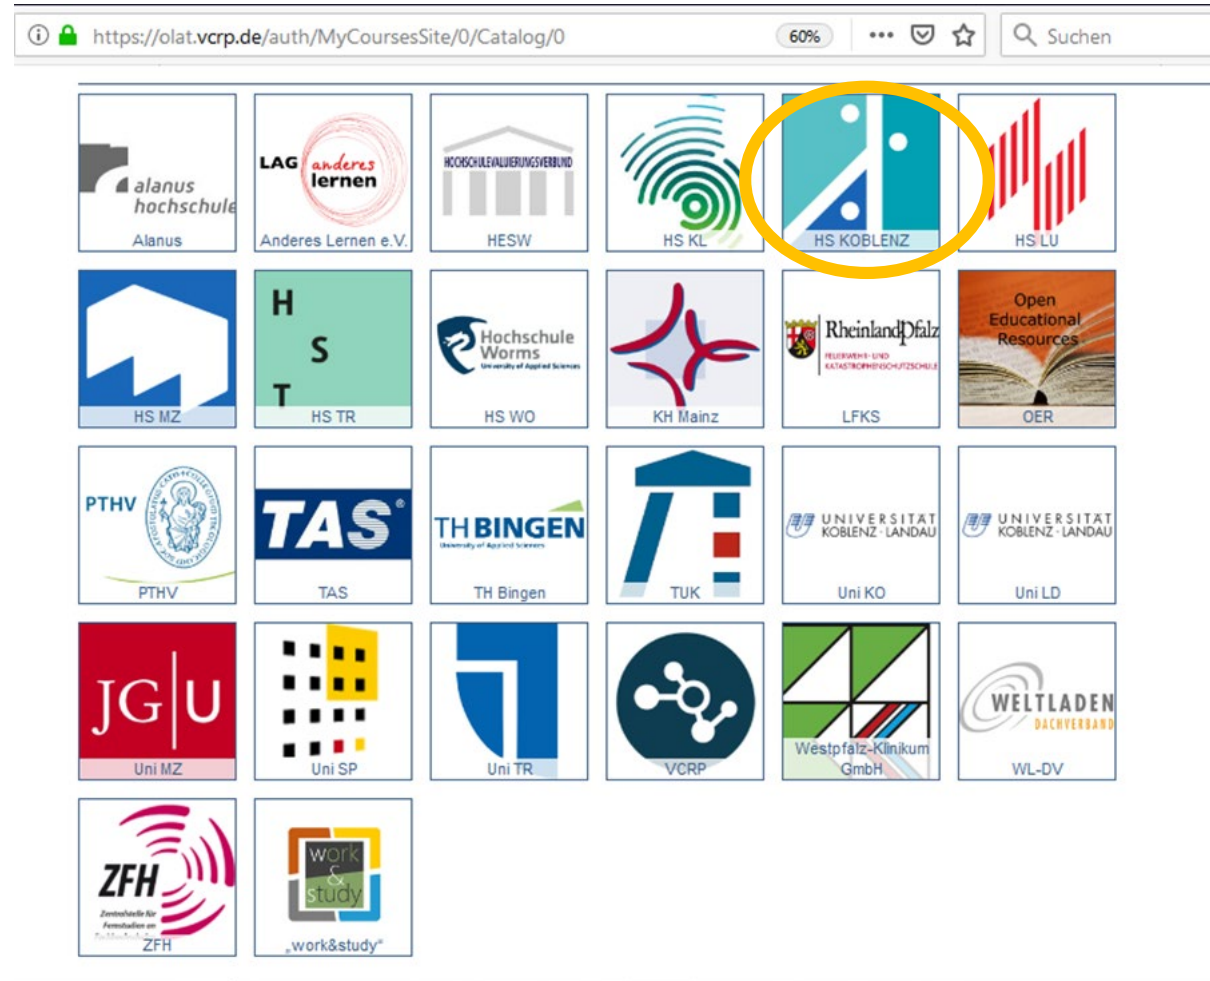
https://olat.vcrp.de/auth/MyCoursesSite/0/Catalog/0 60% ••• Suchen

alanus hochschule
Alanus

LAG anderes lernen
Anderes Lernen e.V.

HOCHSCHULEVALUIERUNGSVERBUND
HESW

HS KL

HS KOBLENZ

HS LU

HS MZ

H S T
HS TR

Hochschule Worms
University of Applied Sciences
HS WO

KH Mainz

RheinlandPfalz
FEUERWEHR- UND KATASTROPHENSCHUTZSCHULE
LFKS

Open Educational Resources
OER

PTHV
PTHV

TAS
TAS

TH BINGEN
University of Applied Sciences
TH Bingen

TUK

UNIVERSITÄT KOBLENZ · LANDAU
Uni KO

UNIVERSITÄT KOBLENZ · LANDAU
Uni LD

JG|U
Uni MZ

Uni SP

Uni TR

VCRP

Westpfalz-Klinikum GmbH

WELTLADEN DACHVERBAND
WL-DV

ZFH
Zentralstelle für Fernstudien an
ZFH

work & study
„work&study"